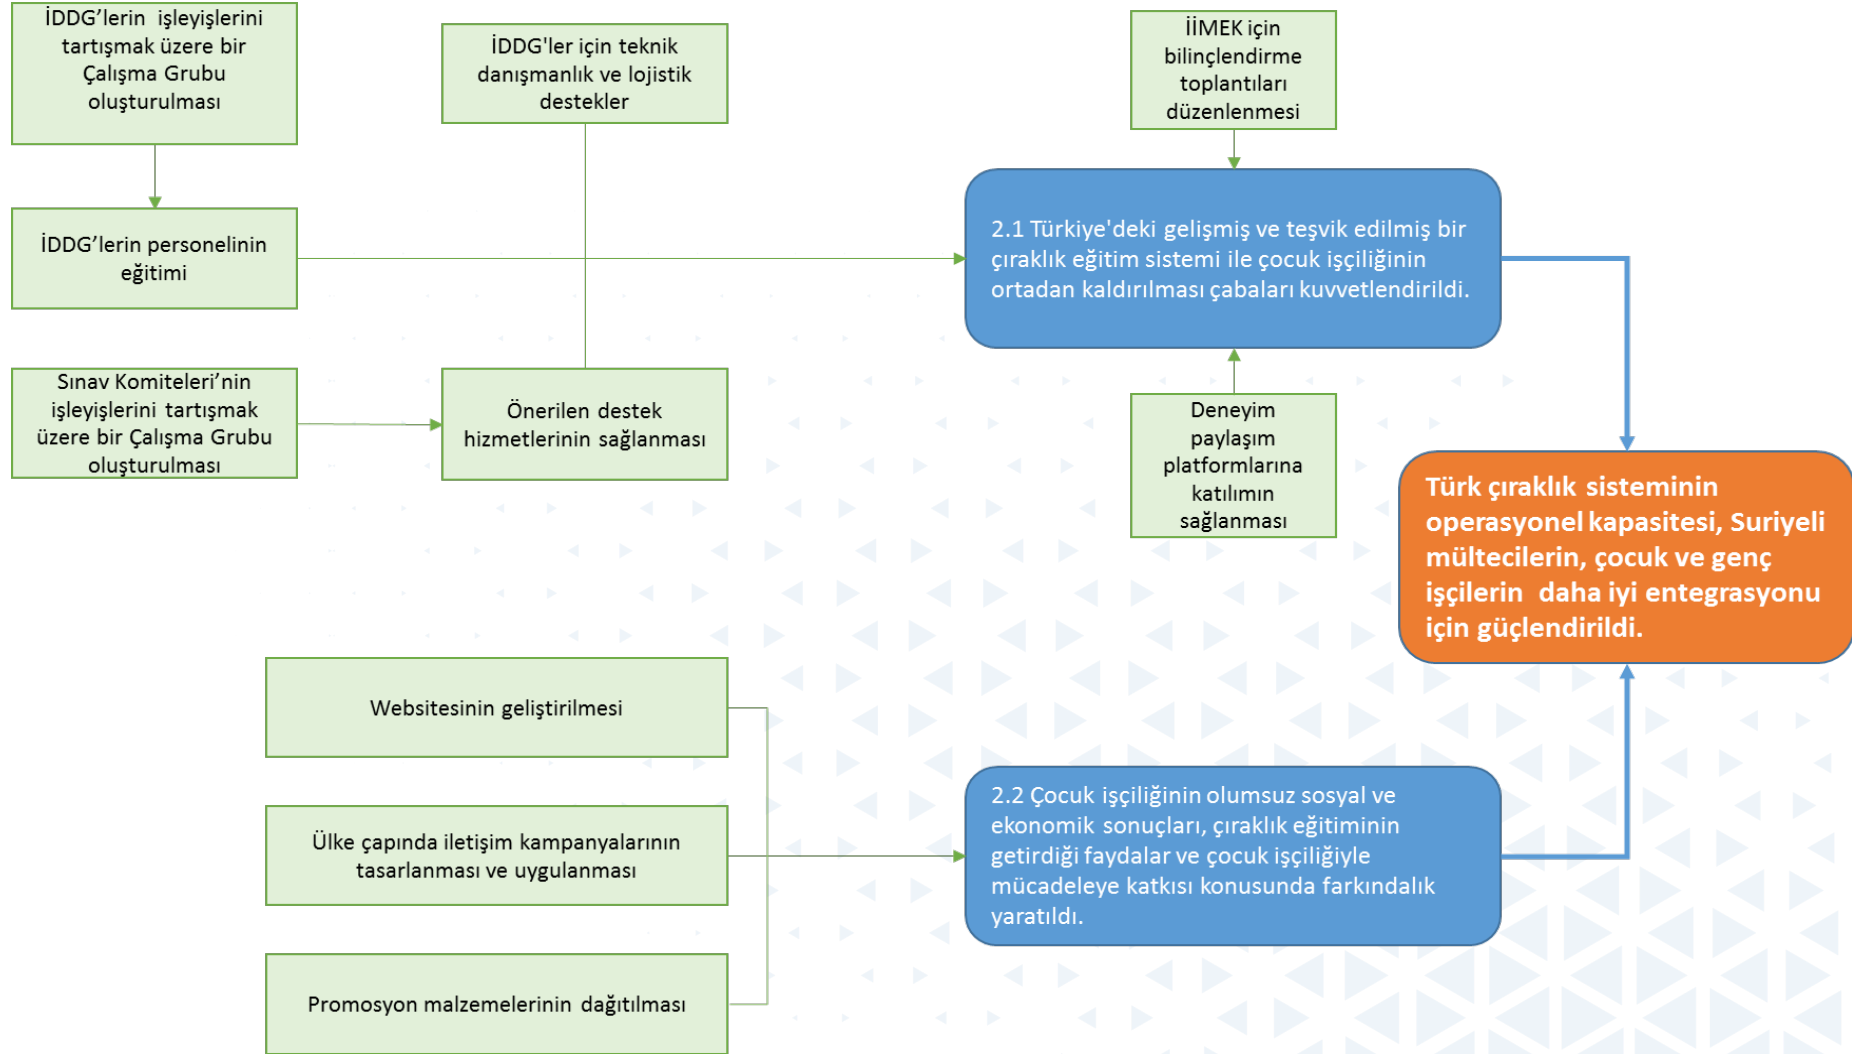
İDDG’lerin işleyişlerini tartışmak üzere bir Çalışma Grubu oluşturulması

İDDG'ler için teknik danışmanlık ve lojistik destekler

İİMEK için bilinçlendirme toplantıları düzenlenmesi

İDDG’lerin personelinin eğitimi

2.1 Türkiye'deki gelişmiş ve teşvik edilmiş bir çıraklık eğitim sistemi ile çocuk işçiliğinin ortadan kaldırılması çabaları kuvvetlendirildi.

Sınav Komiteleri’nin işleyişlerini tartışmak üzere bir Çalışma Grubu oluşturulması

Önerilen destek hizmetlerinin sağlanması

Deneyim paylaşım platformlarına katılımın sağlanması

Türk çıraklık sisteminin operasyonel kapasitesi, Suriyeli mültecilerin, çocuk ve genç işçilerin daha iyi entegrasyonu için güçlendirildi.

Websitesinin geliştirilmesi

Ülke çapında iletişim kampanyalarının tasarlanması ve uygulanması

2.2 Çocuk işçiliğinin olumsuz sosyal ve ekonomik sonuçları, çıraklık eğitiminin getirdiği faydalar ve çocuk işçiliğiyle mücadeleye katkısı konusunda farkındalık yaratıldı.

Promosyon malzemelerinin dağıtılması